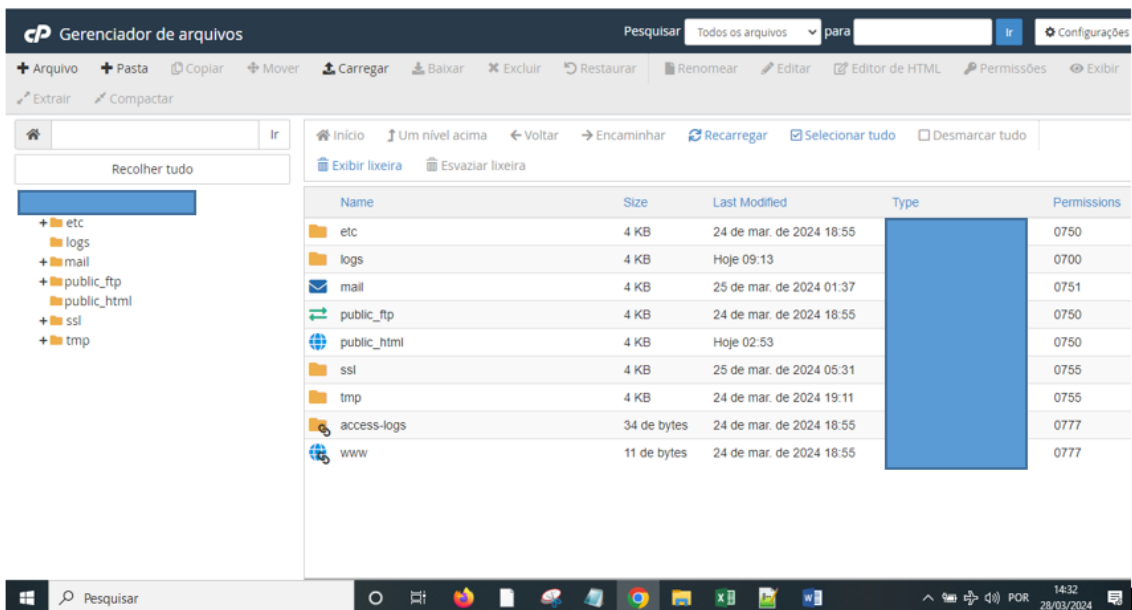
cP Gerenciador de arquivos

Pesquisar Todos os arquivos para Ir Configurações

+ Arquivo + Pasta Copiar Mover Carregar Baixar Excluir Restaurar Renomear Editar Editor de HTML Permissões Exibir Extrair Compactar

Ir

Recolher tudo

+ etc
logs
+ mail
+ public_ftp
public_html
+ ssl
+ tmp

Início Um nível acima Voltar Encaminhar Recarregar Selecionar tudo Desmarcar tudo

Exibir lixeira Esvaziar lixeira

| Name | Size | Last Modified | Type | Permissions |
|---|---|---|---|---|
| etc | 4 KB | 24 de mar. de 2024 18:55 | | 0750 |
| logs | 4 KB | Hoje 09:13 | | 0700 |
| mail | 4 KB | 25 de mar. de 2024 01:37 | | 0751 |
| public_ftp | 4 KB | 24 de mar. de 2024 18:55 | | 0750 |
| public_html | 4 KB | Hoje 02:53 | | 0750 |
| ssl | 4 KB | 25 de mar. de 2024 05:31 | | 0755 |
| tmp | 4 KB | 24 de mar. de 2024 19:11 | | 0755 |
| access-logs | 34 de bytes | 24 de mar. de 2024 18:55 | | 0777 |
| www | 11 de bytes | 24 de mar. de 2024 18:55 | | 0777 |

Pesquisar

POR 14:32 28/03/2024